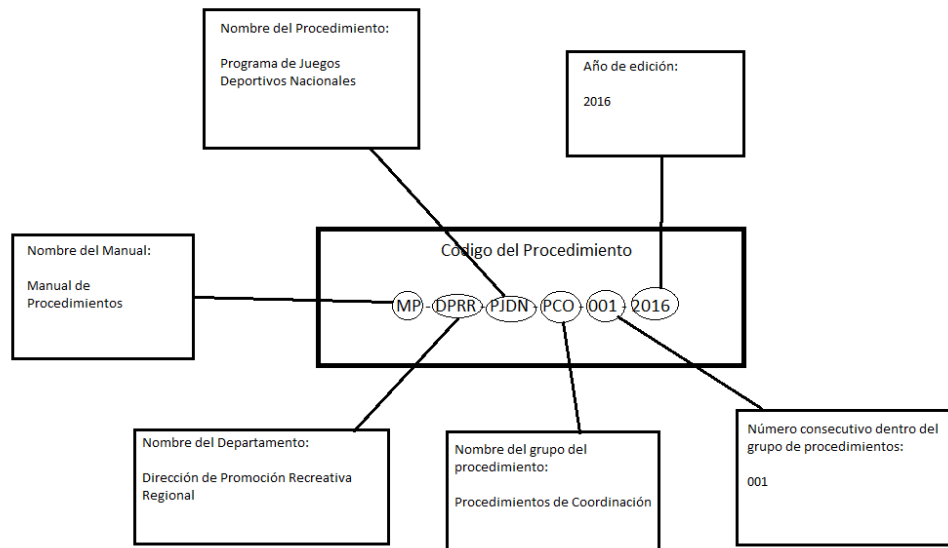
Nombre del Procedimiento:

Programa de Juegos Deportivos Nacionales

Año de edición:

2016

Nombre del Manual:

Manual de Procedimientos

Código del Procedimiento

MP - DPRR - PJDN - PCO - 001 - 2016

Nombre del Departamento:

Dirección de Promoción Recreativa Regional

Nombre del grupo del procedimiento:

Procedimientos de Coordinación

Número consecutivo dentro del grupo de procedimientos:

001